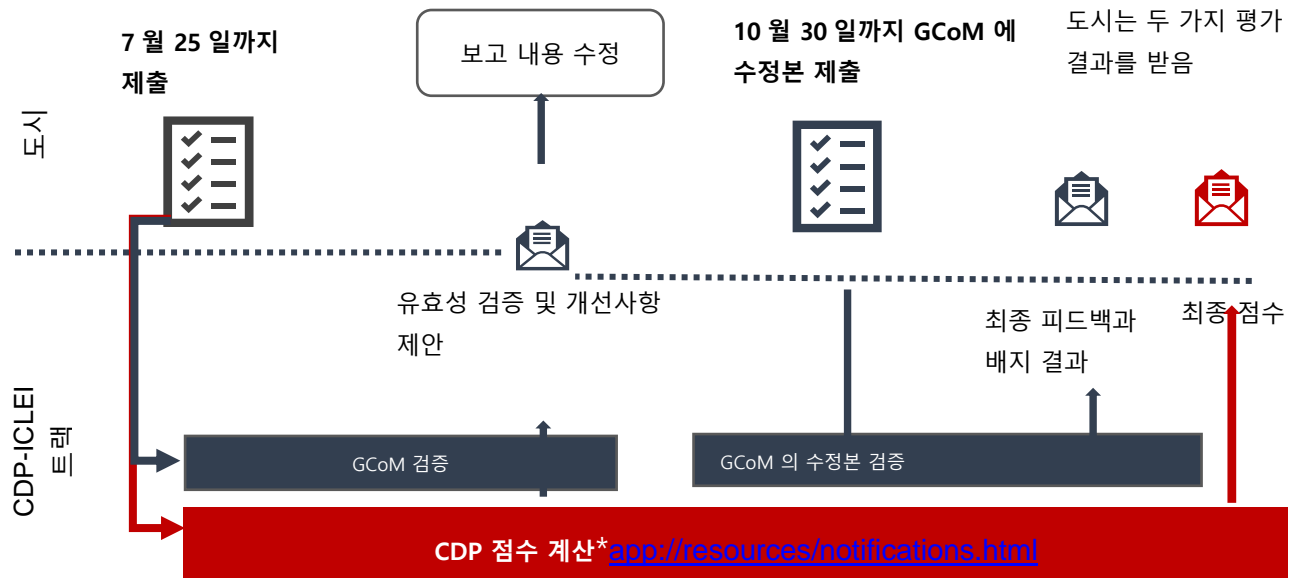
7 월 25 일까지 제출

보고 내용 수정

10 월 30 일까지 GCoM 에 수정본 제출

도시는 두 가지 평가 결과를 받음

도시

유효성 검증 및 개선사항 제안

최종 피드백과 배지 결과

최종 점수

CDP-ICLEI 트랙

GCoM 검증

GCoM 의 수정본 검증

CDP 점수 계산*app://resources/notifications.html